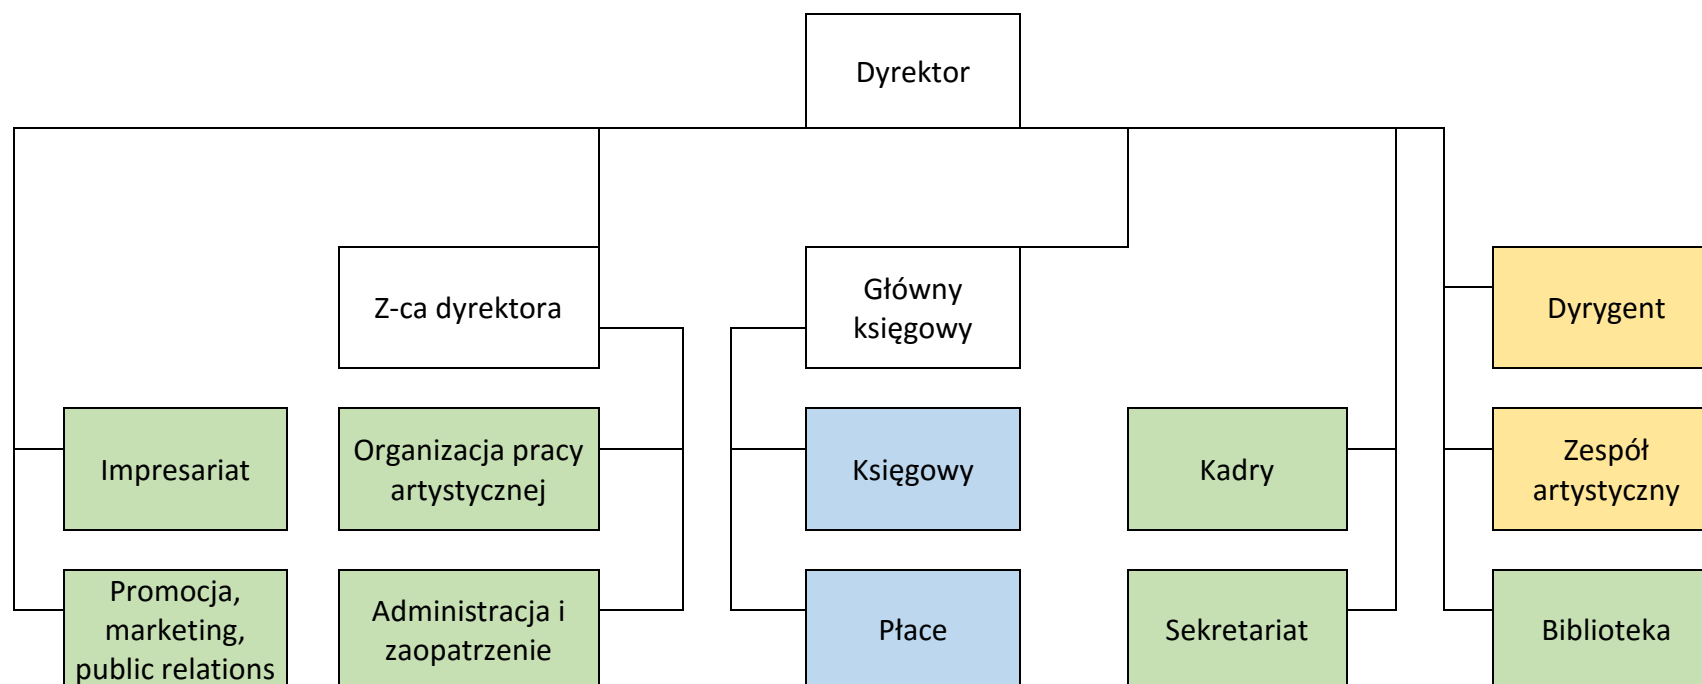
Dyrektor

Z-ca dyrektora

Główny księgowy

Dyrygent

Impresariat

Organizacja pracy artystycznej

Księgowy

Kadry

Zespół artystyczny

Promocja, marketing, public relations

Administracja i zaopatrzenie

Płace

Sekretariat

Biblioteka